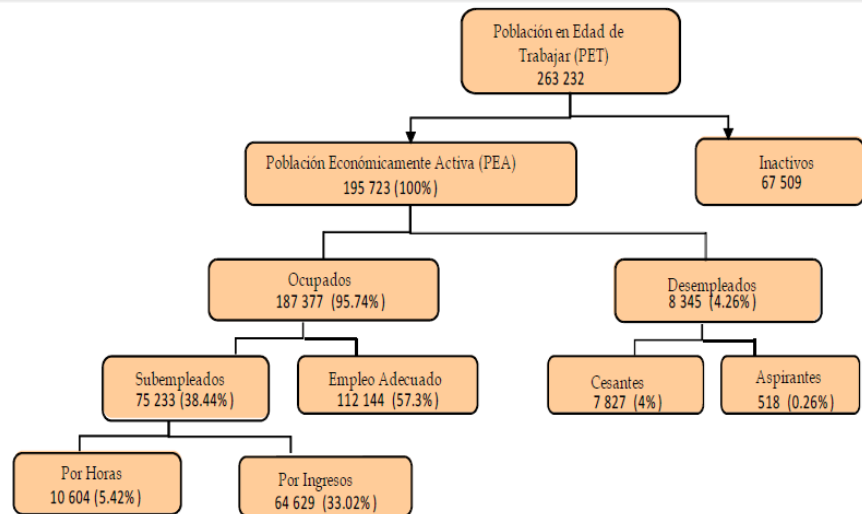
Población en Edad de Trabajar (PET)
263 232

Población Económicamente Activa (PEA)
195 723 (100%)

Inactivos
67 509

Ocupados
187 377 (95.74%)

Desempleados
8 345 (4.26%)

Subempleados
75 233 (38.44%)

Empleo Adecuado
112 144 (57.3%)

Cesantes
7 827 (4%)

Aspirantes
518 (0.26%)

Por Horas
10 604 (5.42%)

Por Ingresos
64 629 (33.02%)